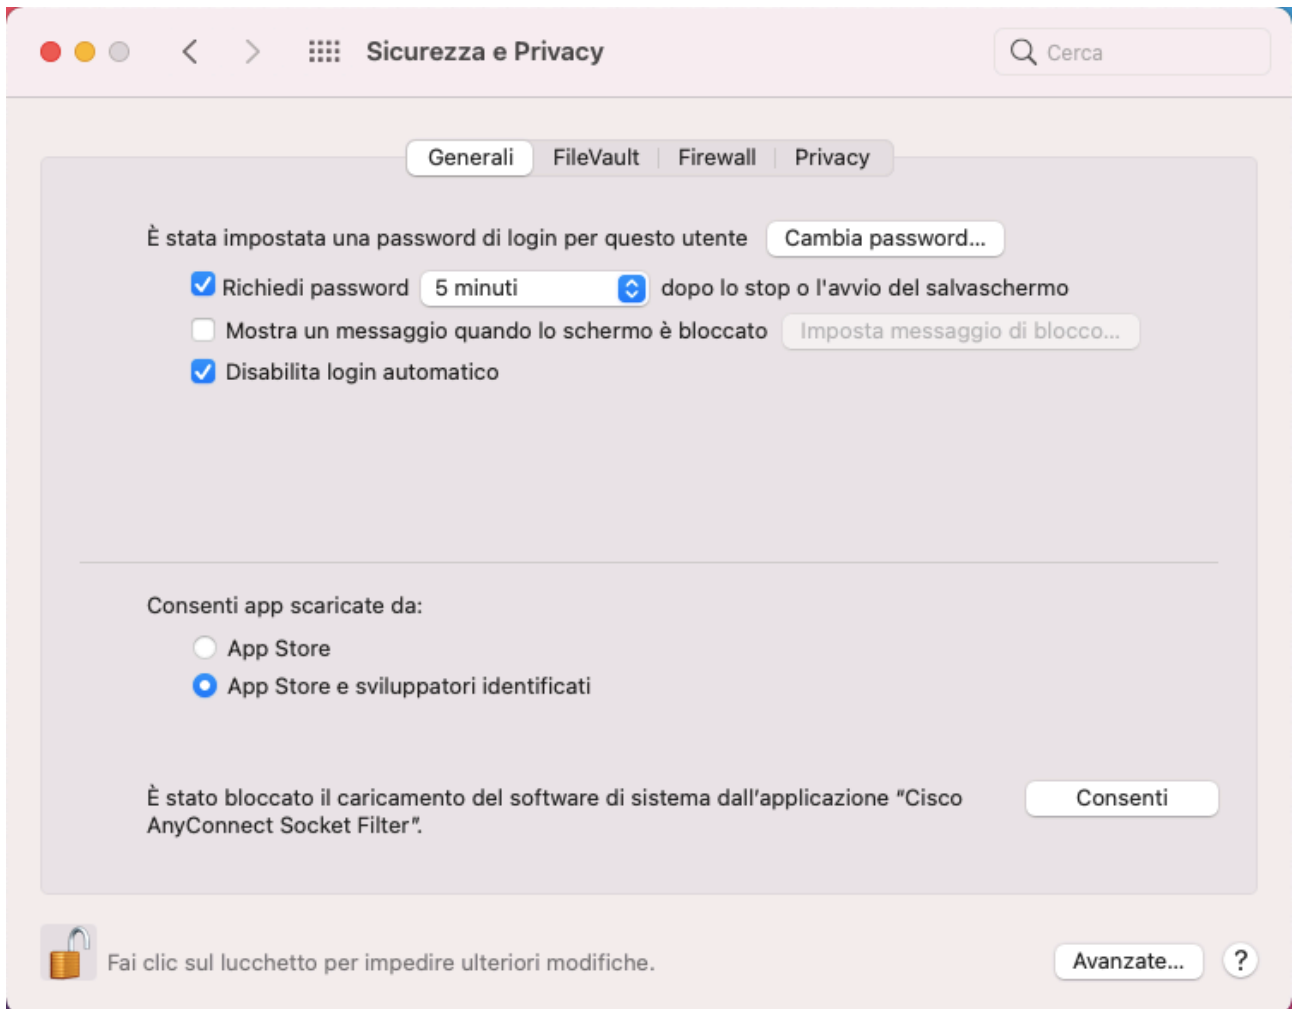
Sicurezza e Privacy

Cerca

Generali | FileVault | Firewall | Privacy

È stata impostata una password di login per questo utente Cambia password...

Richiedi password 5 minuti dopo lo stop o l'avvio del salvaschermo

Mostra un messaggio quando lo schermo è bloccato Imposta messaggio di blocco...

Disabilita login automatico

Consenti app scaricate da:

App Store

App Store e sviluppatori identificati

È stato bloccato il caricamento del software di sistema dall'applicazione "Cisco AnyConnect Socket Filter". Consenti

Fai clic sul lucchetto per impedire ulteriori modifiche. Avanzate... ?